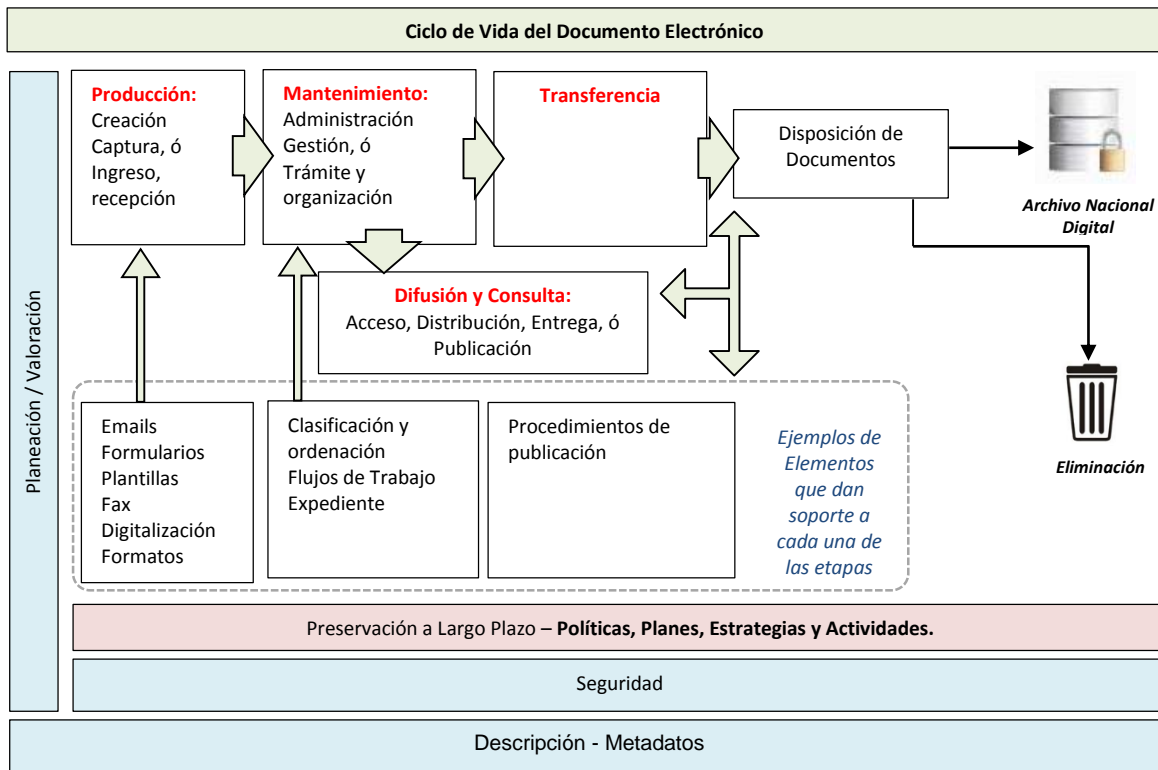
Ciclo de Vida del Documento Electrónico

Planeación / Valoración

Producción:
Creación
Captura, ó
Ingreso,
recepción

Mantenimiento:
Administración
Gestión, ó
Trámite y
organización

Transferencia

Disposición de Documentos

Archivo Nacional Digital

Difusión y Consulta:
Acceso, Distribución, Entrega, ó Publicación

Eliminación

Emails
Formularios
Plantillas
Fax
Digitalización
Formatos

Clasificación y ordenación
Flujos de Trabajo
Expediente

Procedimientos de publicación

Ejemplos de Elementos que dan soporte a cada una de las etapas

Preservación a Largo Plazo – Políticas, Planes, Estrategias y Actividades.

Seguridad

Descripción - Metadatos